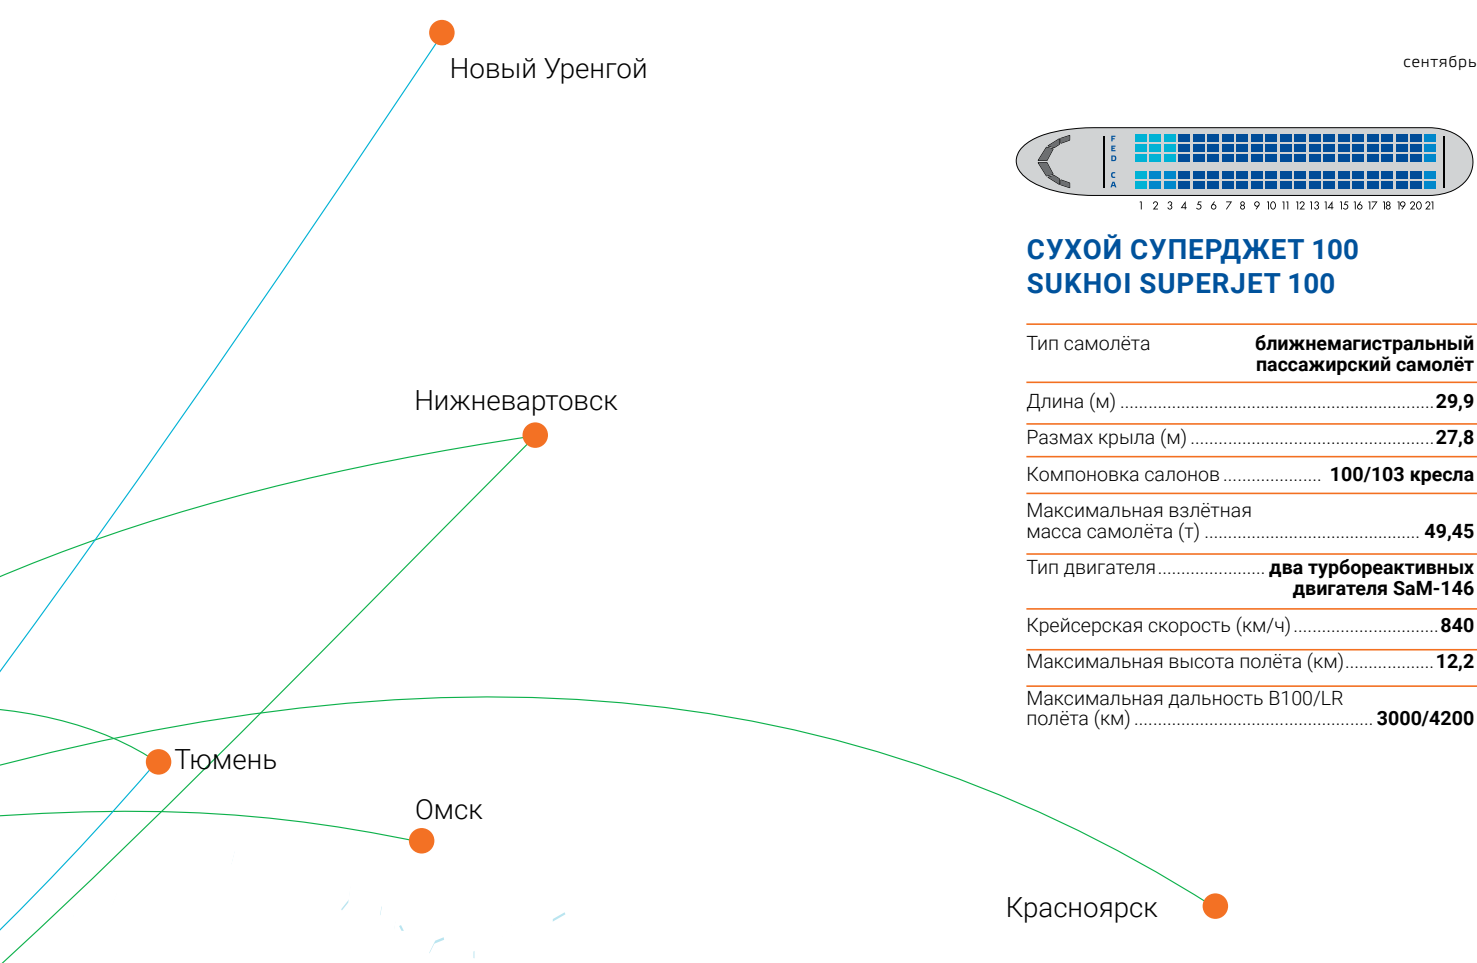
Новый Уренгой

сентябрь

F
E
D

C
A

1 2 3 4 5 6 7 8 9 10 11 12 13 14 15 16 17 18 19 20 21

СУХОЙ СУПЕРДЖЕТ 100
SUKHOI SUPERJET 100

Тип самолёта ближнемагистральный пассажирский самолёт

Длина (м) 29,9

Размах крыла (м) 27,8

Компоновка салонов 100/103 кресла

Максимальная взлётная масса самолёта (т) 49,45

Тип двигателя два турбореактивных двигателя SaM-146

Крейсерская скорость (км/ч) 840

Максимальная высота полёта (км) 12,2

Максимальная дальность B100/LR полёта (км) 3000/4200

Нижневартовск

Тюмень

Омск

Красноярск